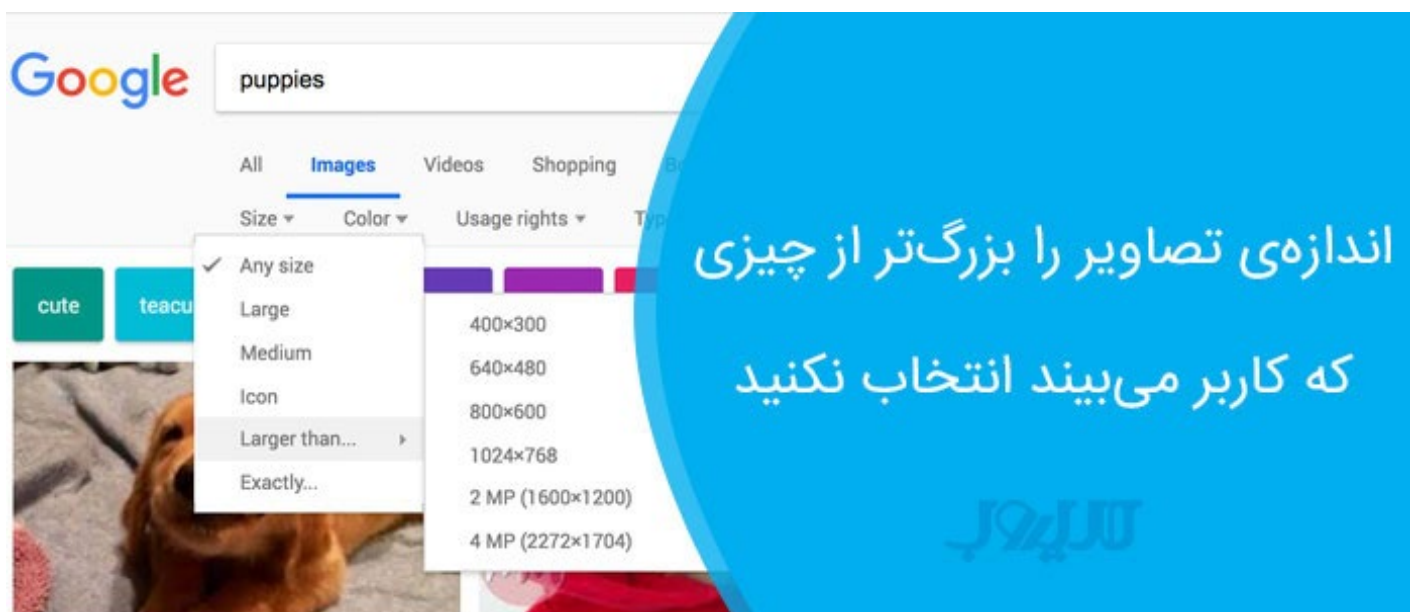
Google

puppies

All Images Videos Shopping Bo

Size ▾ Color ▾ Usage rights ▾ Typ

cute teacu

✓ Any size
Large
Medium
Icon
Larger than... ▸
Exactly...

400×300
640×480
800×600
1024×768
2 MP (1600×1200)
4 MP (2272×1704)

اندازه‌ی تصاویر را بزرگ‌تر از چیزی

که کاربر می‌بیند انتخاب نکنید

آساپرو